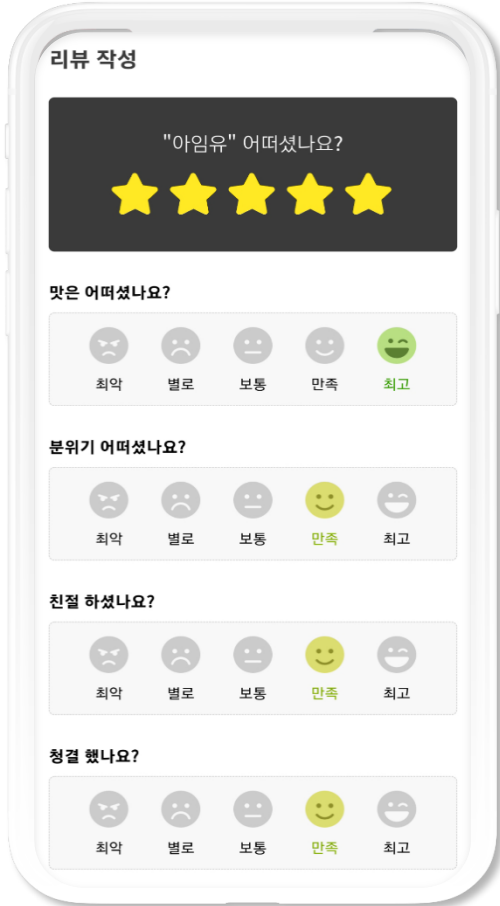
리뷰 작성

"아임유" 어떠셨나요?

맛은 어떠셨나요?

최악 별로 보통 만족 최고

분위기 어떠셨나요?

최악 별로 보통 만족 최고

친절 하셨나요?

최악 별로 보통 만족 최고

청결 했나요?

최악 별로 보통 만족 최고